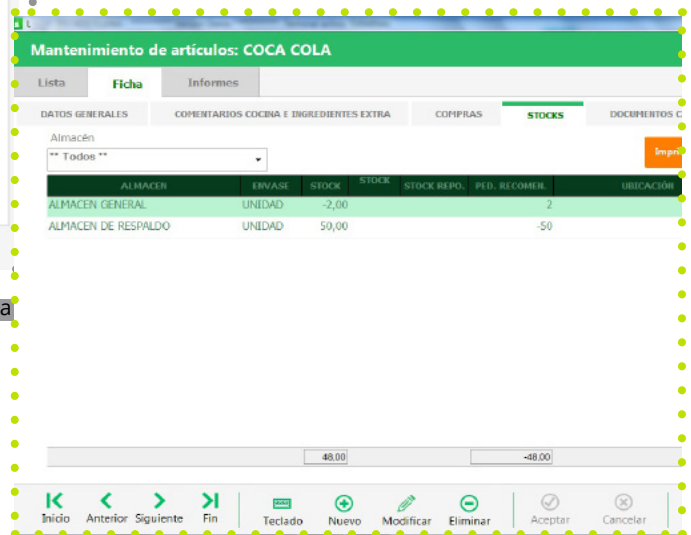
Mantenimiento de artículos: COCA COLA

Lista
Ficha
Informes

DATOS GENERALES
COMENTARIOS COCINA E INGREDIENTES EXTRA
COMPRAS
STOCKS
DOCUMENTOS C

Almacén
** Todos **

Impr

| ALMACEN | ENVASE | STOCK | STOCK | STOCK REPO. | PED. RECOMEN. | UBICACIÓN |
|---|---|---|---|---|---|---|
| ALMACEN GENERAL | UNIDAD | -2,00 | | | 2 | |
| ALMACEN DE RESPALDO | UNIDAD | 50,00 | | | -50 | |

48,00
-48,00

a

Inicio
Anterior
Siguiente
Fin
Teclado
Nuevo
Modificar
Eliminar
Aceptar
Cancelar